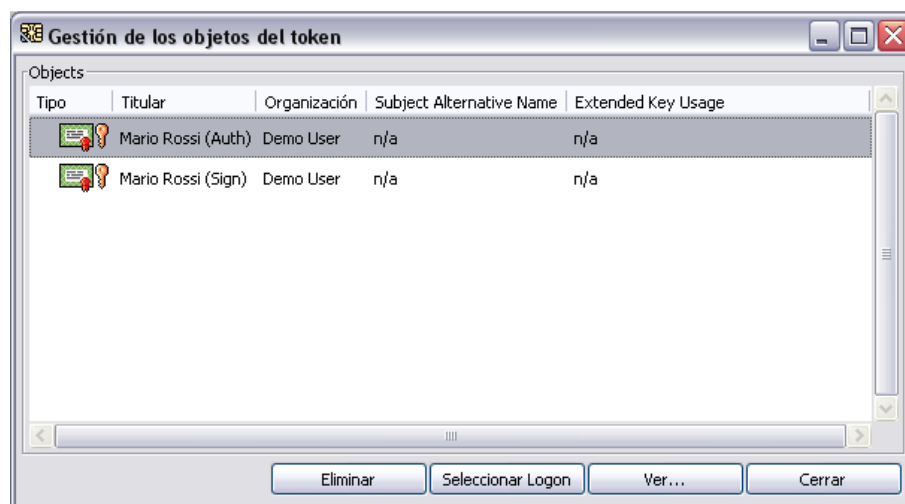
Gestión de los objetos del token

Objects

| Tipo | Titular | Organización | Subject Alternative Name | Extended Key Usage |
|---|---|---|---|---|
| | Mario Rossi (Auth) | Demo User | n/a | n/a |
| | Mario Rossi (Sign) | Demo User | n/a | n/a |

Eliminar
Seleccionar Logon
Ver...
Cerrar